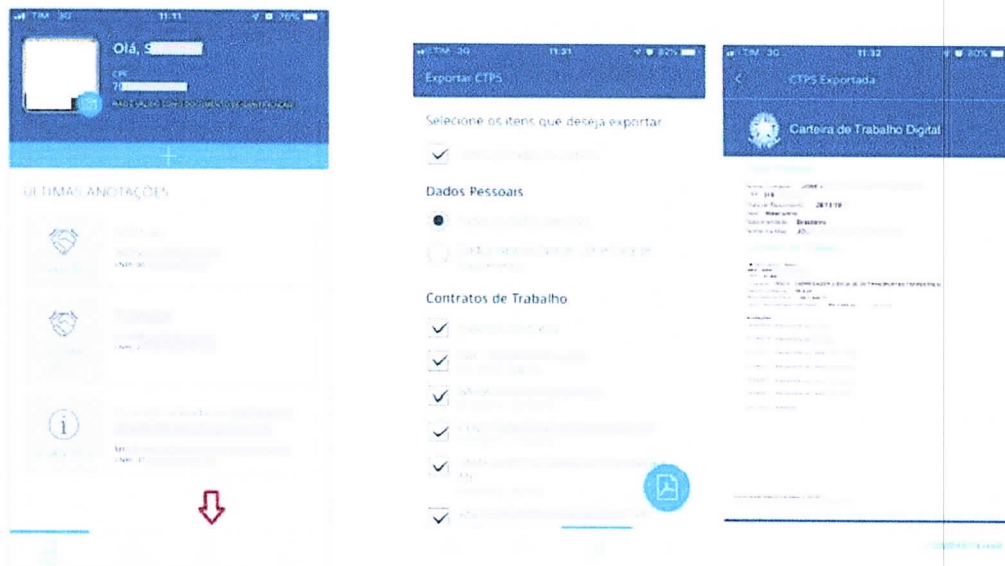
TIM 3G 11:11 76%

Olá, S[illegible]

CPF
7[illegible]

NÃO É VÁLIDO COMO DOCUMENTO DE IDENTIFICAÇÃO

ÚLTIMAS ANOTAÇÕES

TIM 3G 11:31 82%

Exportar CTPS

Selecione os itens que deseja exportar

Dados Pessoais

Contratos de Trabalho

TIM 3G 11:32 80%

CTPS Exportada

Carteira de Trabalho Digital

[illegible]